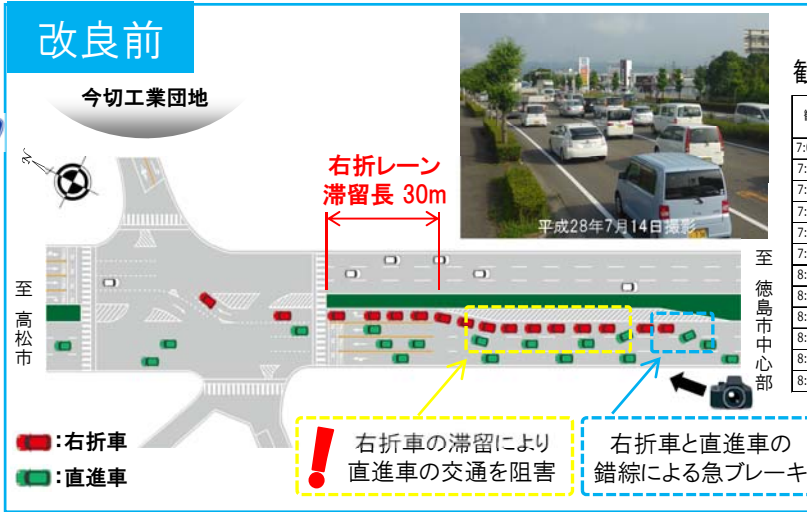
改良前

今切工業団地

右折レーン
滞留長 30m

平成28年7月14日撮影

至
高松市

至
徳島市中心部

:右折車
:直進車

右折車の滞留により
直進車の交通を阻害

右折車と直進車の
錯綜による急ブレーキ

観

7:
7:
7:
7:
7:
7:
8:
8:
8:
8:
8:
8: